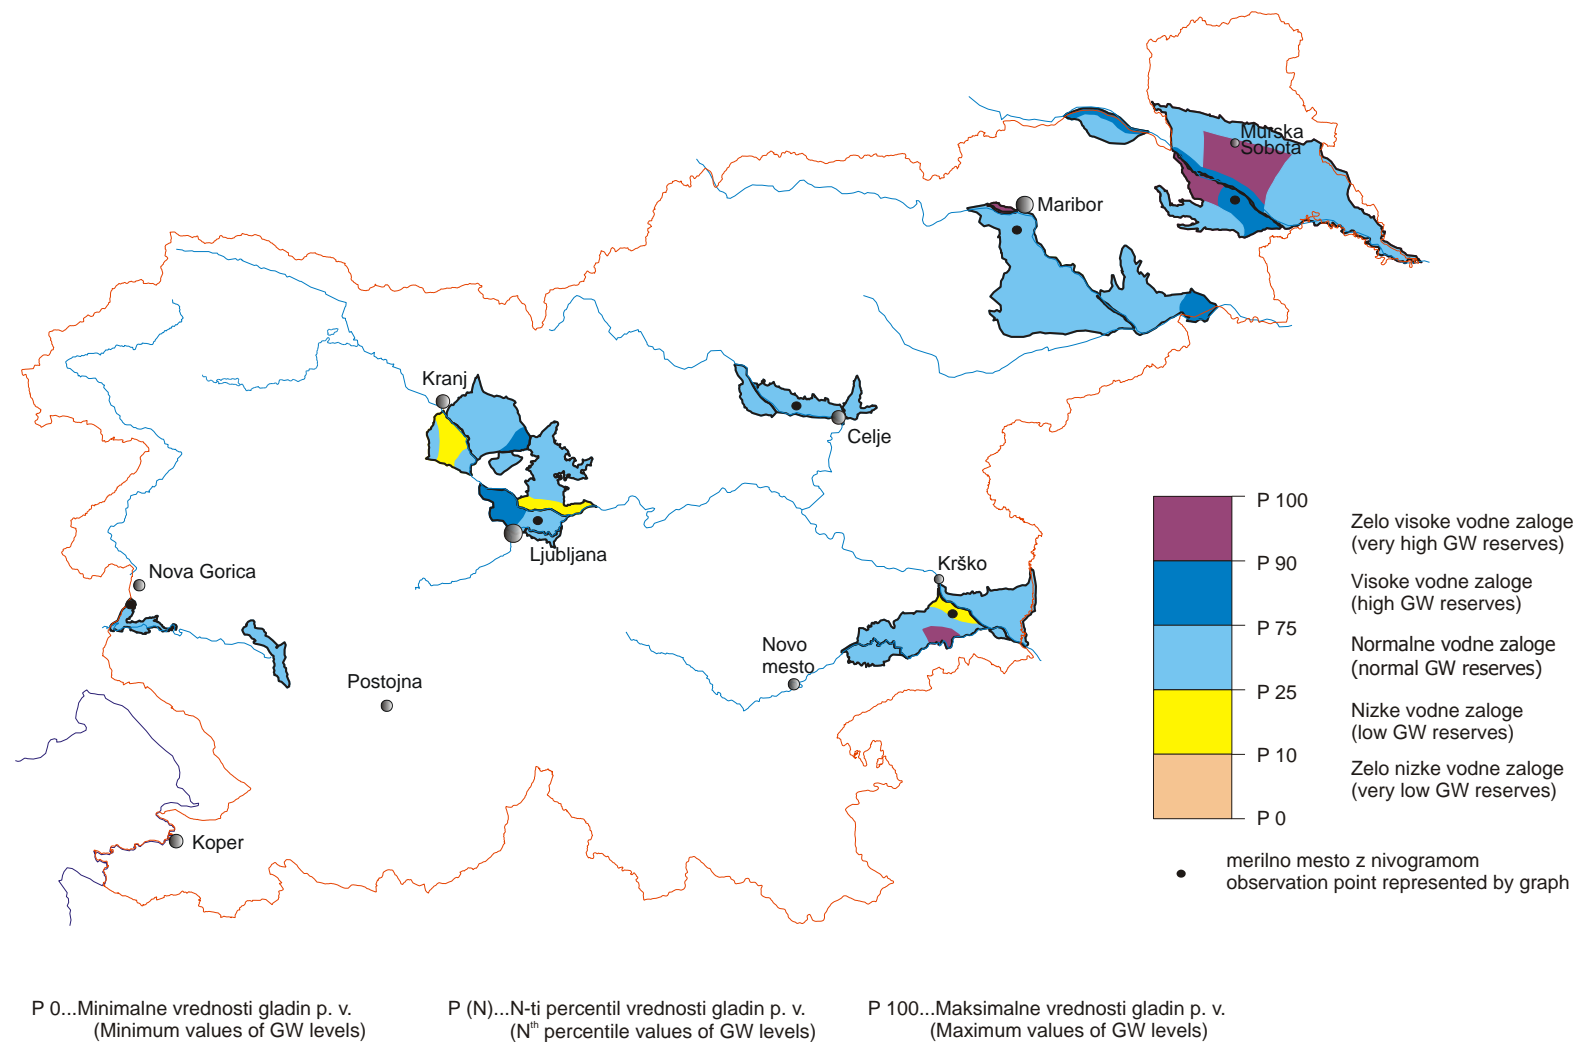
Murska Sobota

Maribor

Kranj

Celje

Ljubljana

Nova Gorica

Krško

Novo mesto

Postojna

Koper

P 100
P 90
P 75
P 25
P 10
P 0

Zelo visoke vodne zaloge (very high GW reserves)

Visoke vodne zaloge (high GW reserves)

Normalne vodne zaloge (normal GW reserves)

Nizke vodne zaloge (low GW reserves)

Zelo nizke vodne zaloge (very low GW reserves)

merilno mesto z nivogramom
observation point represented by graph

P 0...Minimalne vrednosti gladin p. v.
(Minimum values of GW levels)

P (N)...N-ti percentil vrednosti gladin p. v.
(N$^{th}$ percentile values of GW levels)

P 100...Maksimalne vrednosti gladin p. v.
(Maximum values of GW levels)